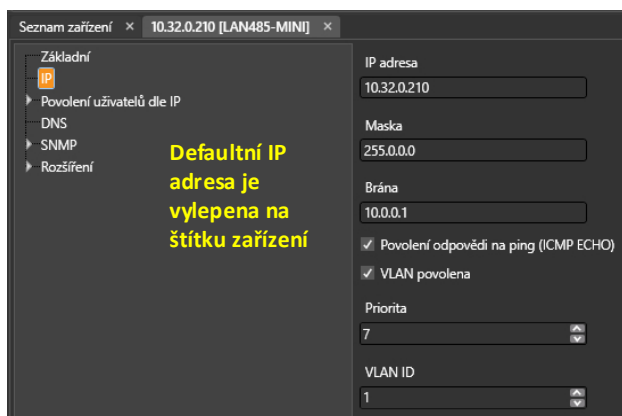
Seznam zařízení ×
10.32.0.210 [LAN485-MINI] ×

Základní
IP
Povolení uživatelů dle IP
DNS
SNMP
Rozšíření

Defaultní IP adresa je vylepena na štítku zařízení

IP adresa
10.32.0.210
Maska
255.0.0.0
Brána
10.0.0.1
Povolení odpovědi na ping (ICMP ECHO)
VLAN povolena
Priorita
7
VLAN ID
1